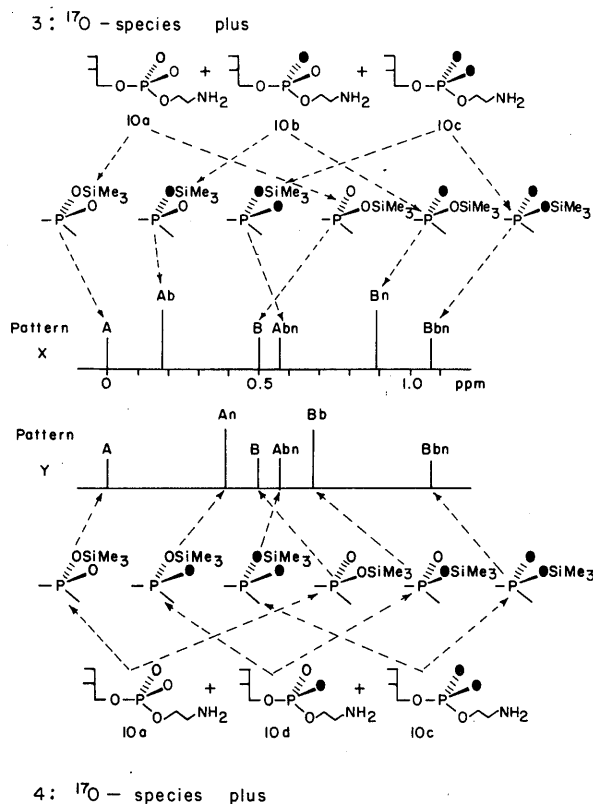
3: $^{17}O$ - species plus

O–P–O–NH$_2$ + O–P–O–NH$_2$ + O–P–O–NH$_2$

10a 10b 10c

OSiMe$_3$ SiMe$_3$ SiMe$_3$ OSiMe$_3$ OSiMe$_3$ SiMe$_3$

–P –P –P –P –P –P

Ab

Pattern A B Abn Bn Bbn

X

0 0.5 1.0 ppm

Pattern An Bb

Y A B Abn Bbn

OSiMe$_3$ OSiMe$_3$ SiMe$_3$ OSiMe$_3$ SiMe$_3$ SiMe$_3$

–P –P –P –P –P –P

O–P–O–NH$_2$ + O–P–O–NH$_2$ + O–P–O–NH$_2$

10a 10d 10c

4: $^{17}O$ – species plus